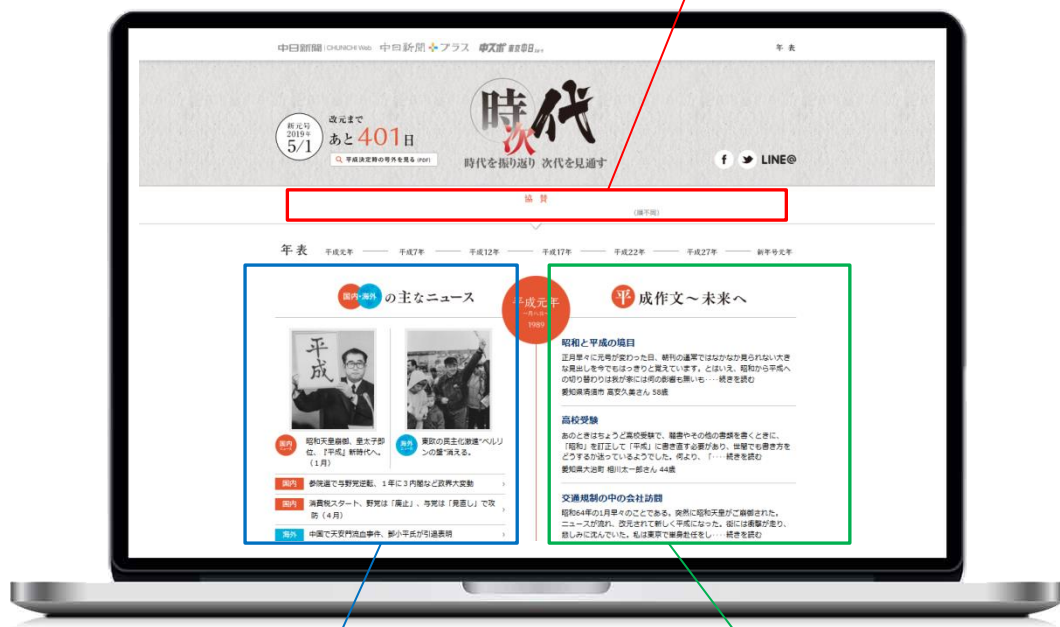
中日新聞 CHUNICHI Web 中日新聞 プラス 中スポ 東京中日

年表

新元号 2019年 5/1

改元まで あと401日

平成決定時の号外を見る（PDF）

時次代

時代を振り返り 次代を見通す

LINE@

論賛

（編不同）

年表 平成元年 平成7年 平成12年 平成17年 平成22年 平成27年 新年号元年

国内・海外の主なニュース

平成元年 1989

平成

国内 昭和天皇崩御、皇太子即位、「平成」新時代へ。（1月）

海外 東欧の民主化激流"ベルリンの壁"消える。

国内 参院選で与野党逆転、1年に3内閣など政界大変動

国内 消費税スタート、野党は「廃止」、与党は「見直し」で攻防（4月）

海外 中国で天安門流血事件、鄧小平氏が引退表明

平成作文～未来へ

昭和と平成の境目

正月早々に元号が変わった日、朝刊の通常ではなかなか見られない大きな見出しを今でもはっきりと覚えています。とはいえ、昭和から平成への切り替わりは我が家には何の影響も無いも…続きを読む

愛知県清須市 高安久美さん 58歳

高校受験

あのときはちょうど高校受験で、願書やその他の書類を書くときに、「昭和」を訂正して「平成」に書き直す必要があり、世間でも書き方をどうするか迷っているようでした。何より、「…続きを読む

愛知県大治町 相川太一郎さん 44歳

交通規制の中の会社訪問

昭和64年の1月早々のことである。突然に昭和天皇がご崩御された。ニュースが流れ、改元されて新しく平成になった。街には衝撃が走り、悲しみに沈んでいた。私は東京で単身赴任をし…続きを読む